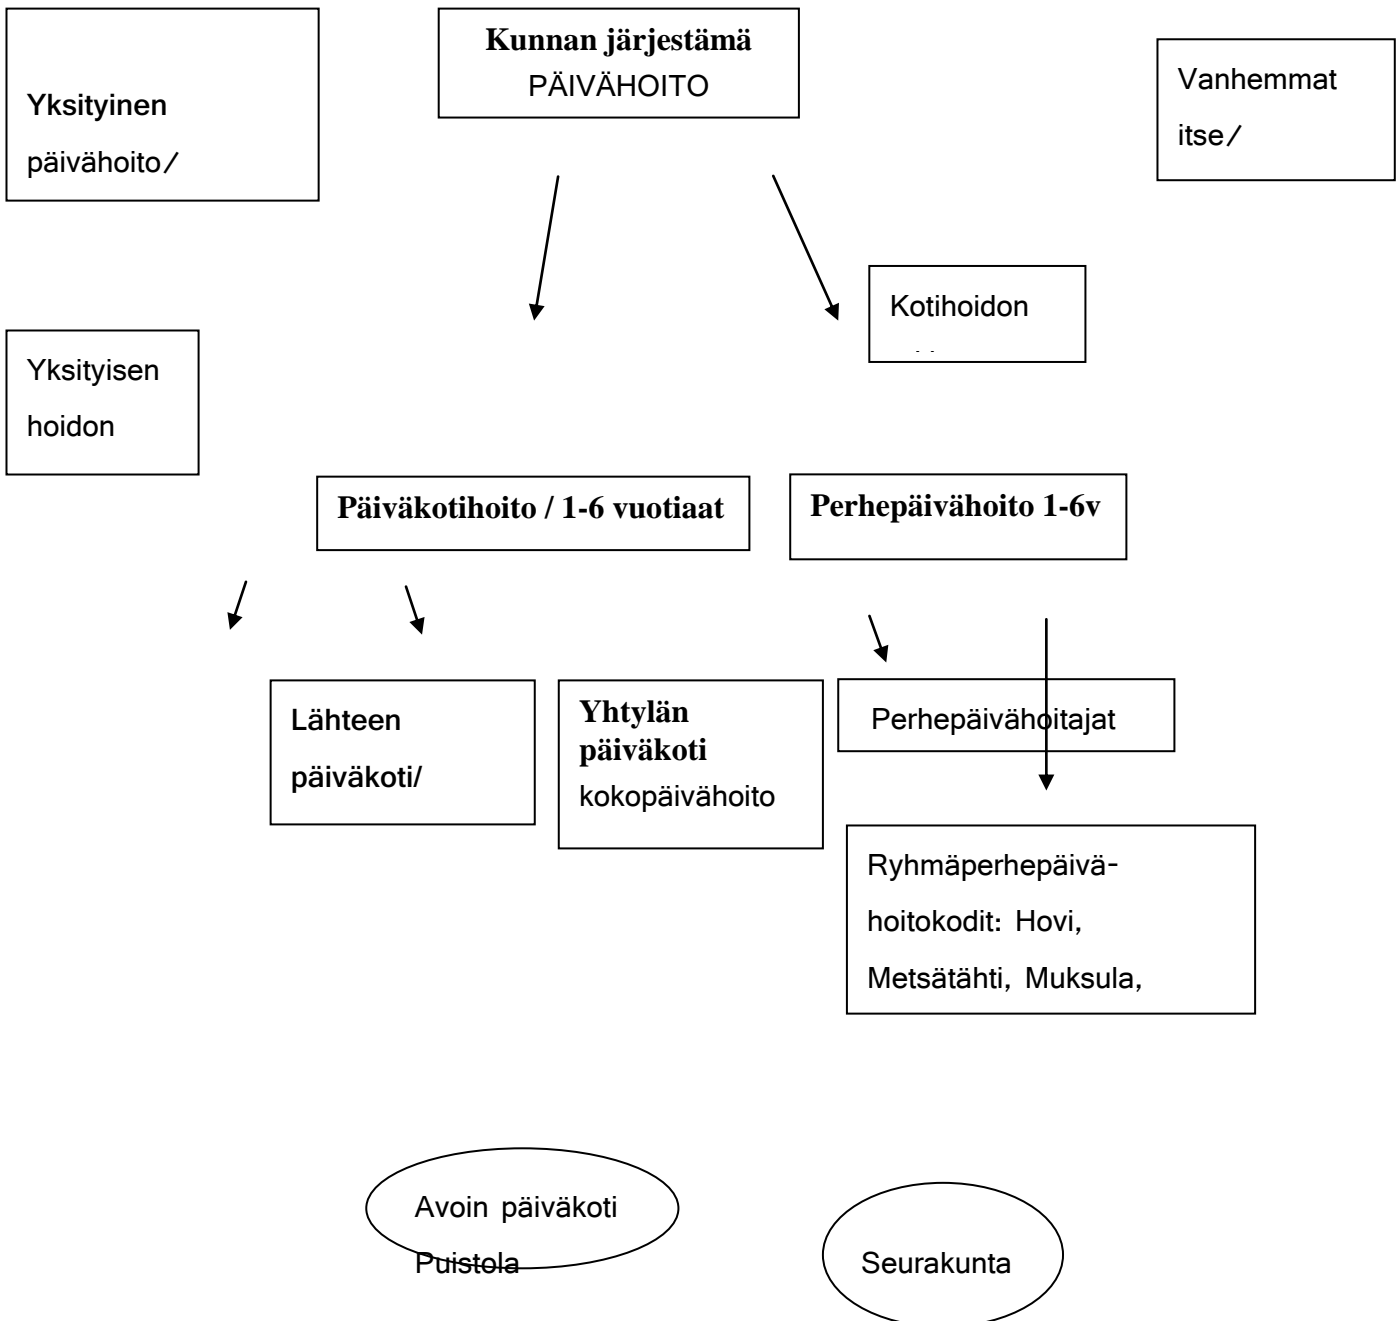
Kunnan järjestämä
PÄIVÄHOITO

Yksityinen
päivähoito/

Vanhemmat
itse/

Kotihoidon

Yksityisen
hoidon

Päiväkotihoito / 1-6 vuotiaat

Perhepäivähoito 1-6v

Lähteen
päiväkoti/

Yhtylän
päiväkoti
kokopäivähoito

Perhepäivähoitajat

Ryhmäperhepäivähoitokodit: Hovi,
Metsätähti, Muksula,

Avoin päiväkoti
Puistola

Seurakunta